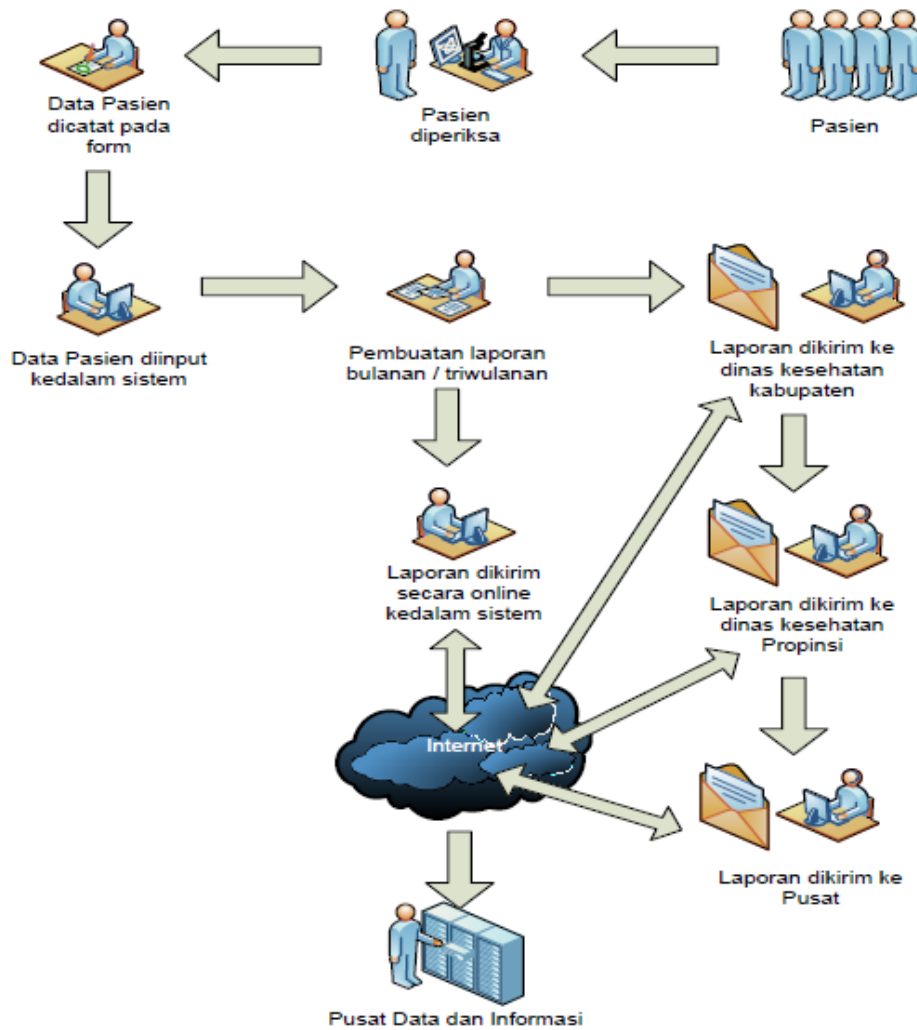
Data Pasien dicatat pada form

Pasien diperiksa

Pasien

Data Pasien diinput kedalam sistem

Pembuatan laporan bulanan / triwulanan

Laporan dikirim ke dinas kesehatan kabupaten

Laporan dikirim secara online kedalam sistem

Laporan dikirim ke dinas kesehatan Propinsi

Internet

Laporan dikirim ke Pusat

Pusat Data dan Informasi